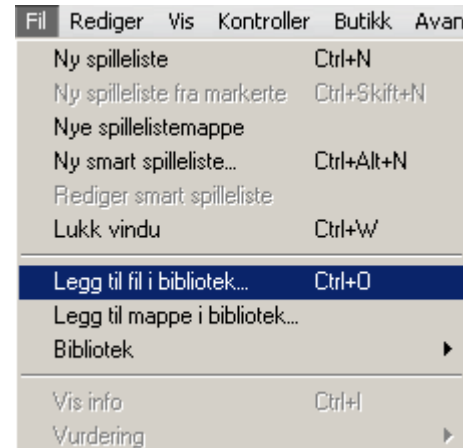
Fil Rediger Vis Kontroller Butikk Avan

Ny spilleliste Ctrl+N
Ny spilleliste fra markerte Ctrl+Skift+N
Nye spillelistemappe
Ny smart spilleliste... Ctrl+Alt+N
Rediger smart spilleliste
Lukk vindu Ctrl+W
Legg til fil i bibliotek... Ctrl+O
Legg til mappe i bibliotek...
Bibliotek
Vis info Ctrl+I
Vurdering